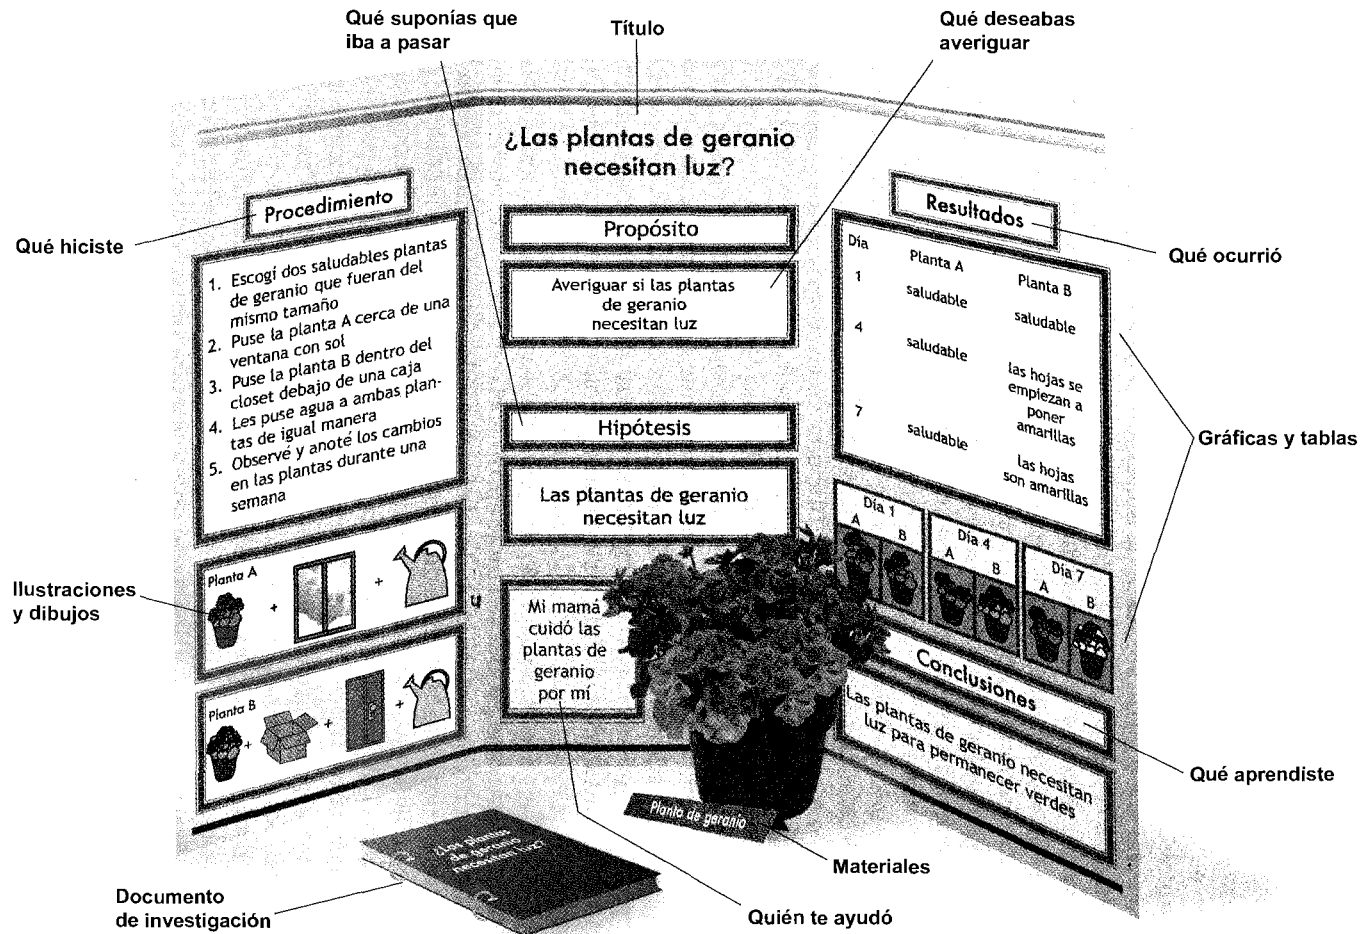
Qué suponías que iba a pasar

Título

Qué deseabas averiguar

¿Las plantas de geranio necesitan luz?

Qué hiciste

Procedimiento

1. Escogí dos saludables plantas de geranio que fueran del mismo tamaño
2. Puse la planta A cerca de una ventana con sol
3. Puse la planta B dentro del closet debajo de una caja
4. Les puse agua a ambas plantas de igual manera
5. Observé y anoté los cambios en las plantas durante una semana

Propósito

Averiguar si las plantas de geranio necesitan luz

Hipótesis

Las plantas de geranio necesitan luz

Resultados

Qué ocurrió

| Día | Planta A | Planta B |
|---|---|---|
| 1 | saludable | saludable |
| 4 | saludable | las hojas se empiezan a poner amarillas |
| 7 | saludable | las hojas son amarillas |

Gráficas y tablas

Día 1 A B

Día 4 A B

Día 7 A B

Ilustraciones y dibujos

Planta A

Planta B

u

Mi mamá cuidó las plantas de geranio por mí

Conclusiones

Las plantas de geranio necesitan luz para permanecer verdes

Qué aprendiste

Planta de geranio

Materiales

¿Las plantas de geranio necesitan luz?

Documento de investigación

Quién te ayudó